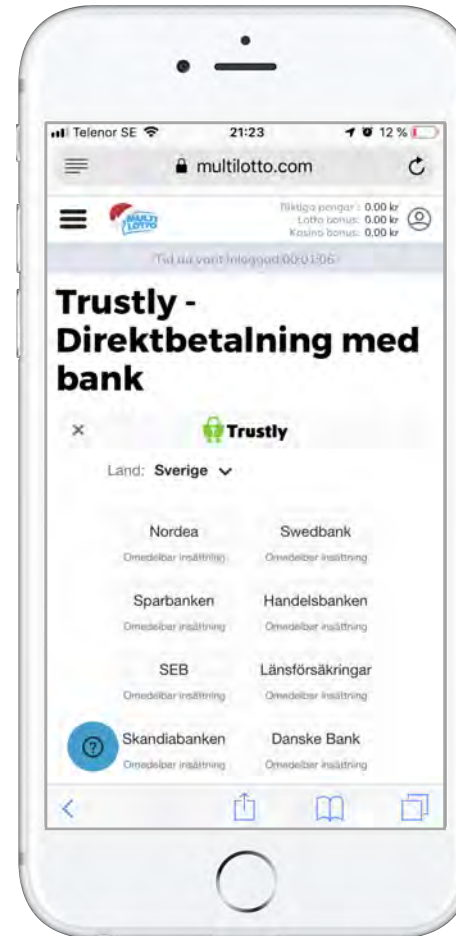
Telenor SE 21:23 12 %

multilotto.com

MULTI LOTTO

Riktiga pengar : 0.00 kr
Lotto bonus: 0.00 kr
Kasino bonus: 0,00 kr

Tid du varit inloggad 00:01:06

Trustly - Direktbetalning med bank

×

Trustly

Land: Sverige

Nordea
Omedelbar insättning

Swedbank
Omedelbar insättning

Sparbanken
Omedelbar insättning

Handelsbanken
Omedelbar insättning

SEB
Omedelbar insättning

Länsförsäkringar
Omedelbar insättning

Skandiabanken
Omedelbar insättning

Danske Bank
Omedelbar insättning